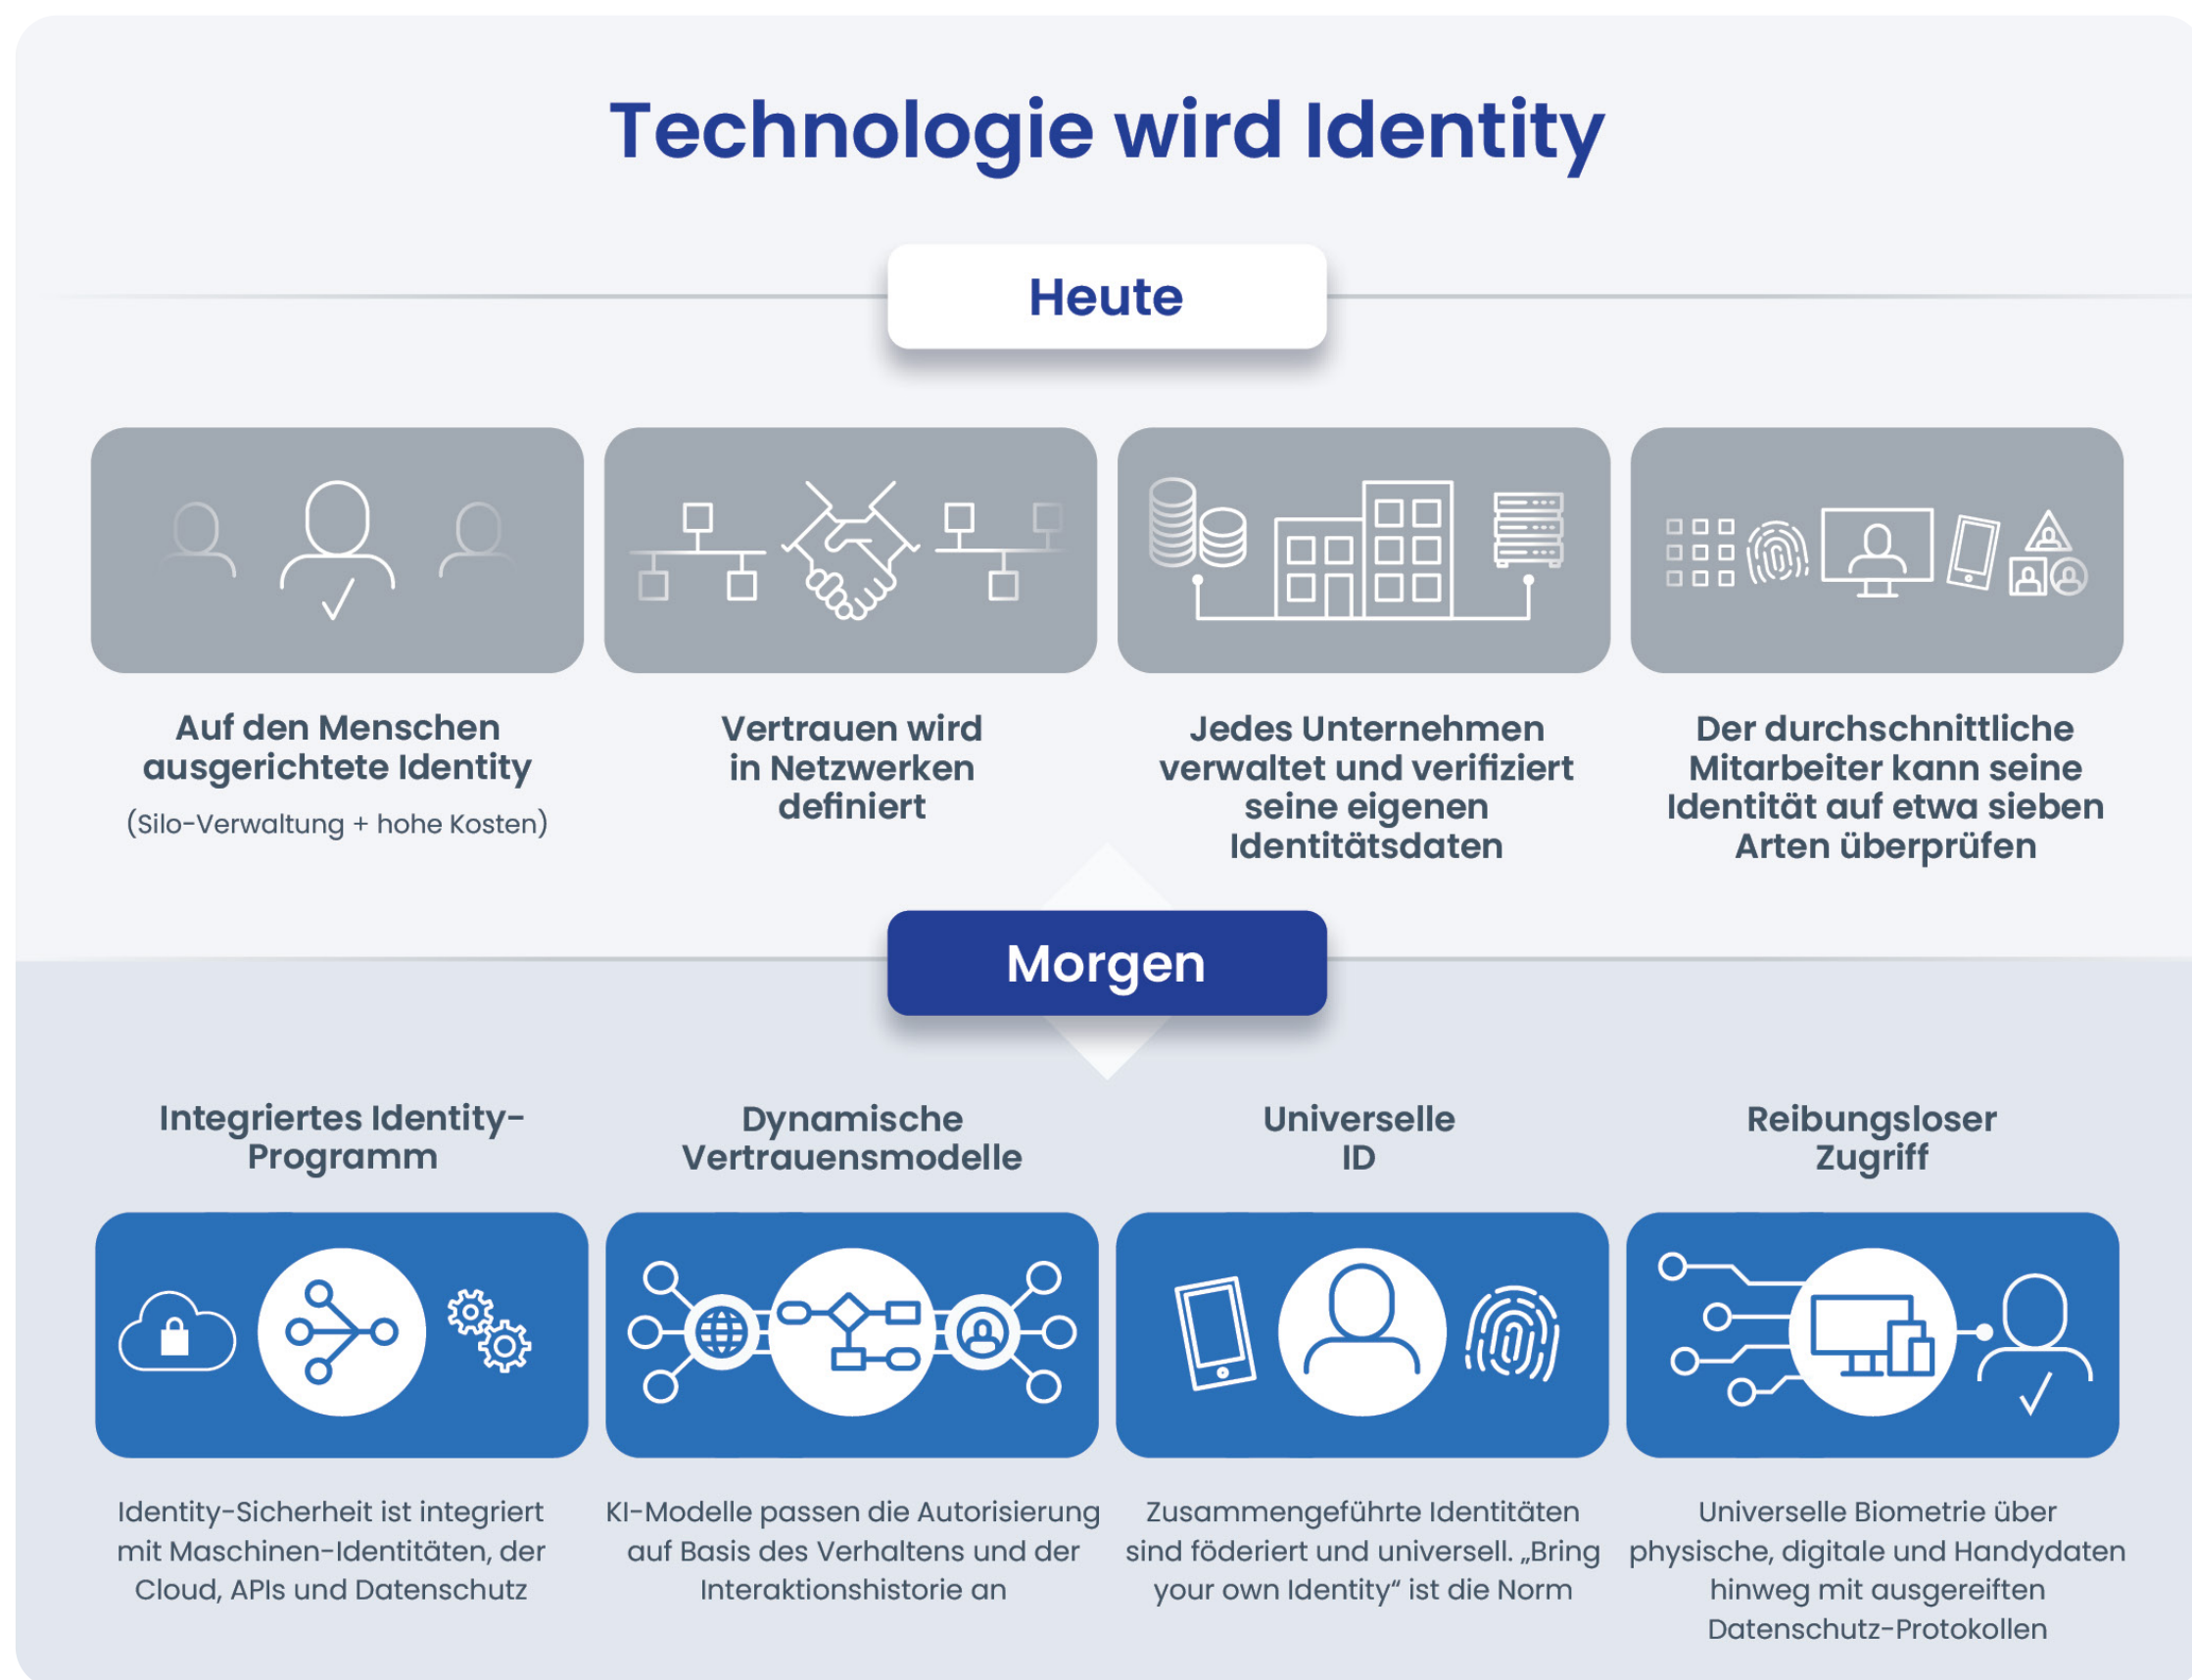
Technologie wird Identity

Heute

Auf den Menschen ausgerichtete Identity
(Silo-Verwaltung + hohe Kosten)

Vertrauen wird in Netzwerken definiert

Jedes Unternehmen verwaltet und verifiziert seine eigenen Identitätsdaten

Der durchschnittliche Mitarbeiter kann seine Identität auf etwa sieben Arten überprüfen

Morgen

Integriertes Identity-Programm

Dynamische Vertrauensmodelle

Universelle ID

Reibungsloser Zugriff

Identity-Sicherheit ist integriert mit Maschinen-Identitäten, der Cloud, APIs und Datenschutz

KI-Modelle passen die Autorisierung auf Basis des Verhaltens und der Interaktionshistorie an

Zusammengeführte Identitäten sind föderiert und universell. „Bring your own Identity" ist die Norm

Universelle Biometrie über physische, digitale und Handydaten hinweg mit ausgereiften Datenschutz-Protokollen